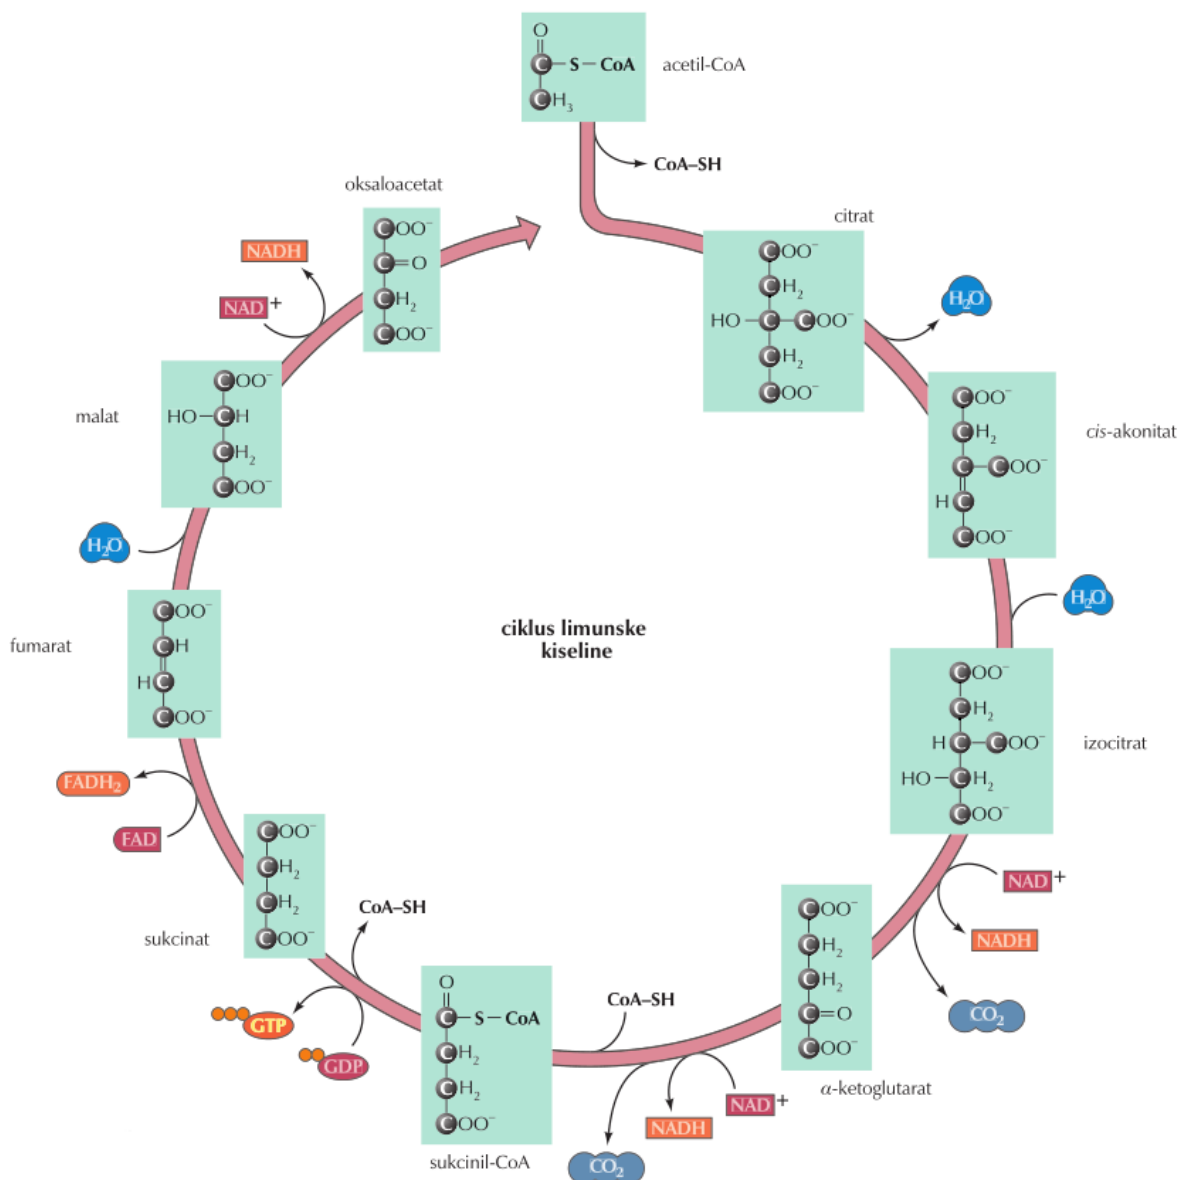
O
C — S — CoA
CH$_3$
acetil-CoA

CoA–SH

citrat
COO$^-$
CH$_2$
HO — C — COO$^-$
CH$_2$
COO$^-$

H$_2$O

cis-akonitat
COO$^-$
CH$_2$
C — COO$^-$
H C
COO$^-$

H$_2$O

izocitrat
COO$^-$
CH$_2$
H C — COO$^-$
HO — CH
COO$^-$

NAD$^+$
NADH
CO$_2$

α-ketoglutarat
COO$^-$
CH$_2$
CH$_2$
C = O
COO$^-$

CoA–SH
NAD$^+$
NADH
CO$_2$

sukcinil-CoA
O
C — S — CoA
CH$_2$
CH$_2$
COO$^-$

CoA–SH
GTP
GDP

sukcinat
COO$^-$
CH$_2$
CH$_2$
COO$^-$

FADH$_2$
FAD

fumarat
COO$^-$
CH
HC
COO$^-$

H$_2$O

malat
COO$^-$
HO — CH
CH$_2$
COO$^-$

NADH
NAD$^+$

oksaloacetat
COO$^-$
C = O
CH$_2$
COO$^-$

ciklus limunske kiseline